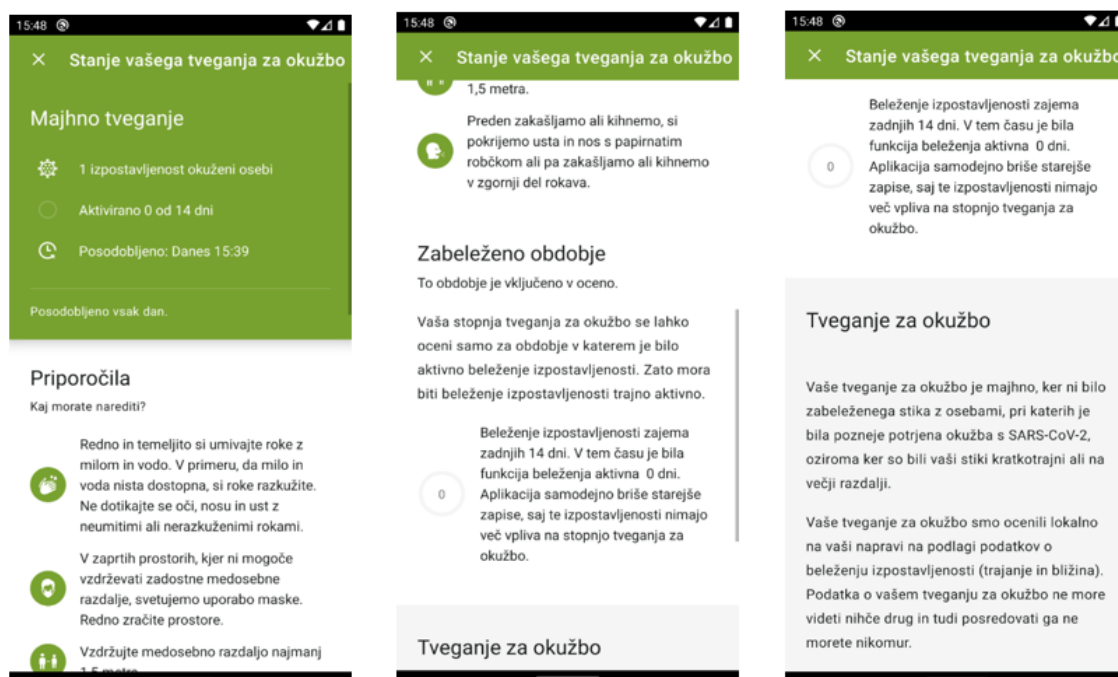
15:48

× Stanje vašega tveganja za okužbo

Majhno tveganje

1 izpostavljenost okuženi osebi

Aktivirano 0 od 14 dni

Posodobljeno: Danes 15:39

Posodobljeno vsak dan.

Priporočila

Kaj morate narediti?

Redno in temeljito si umivajte roke z milom in vodo. V primeru, da milo in voda nista dostopna, si roke razkužite. Ne dotikajte se oči, nosu in ust z neumitimi ali nerazkuženimi rokami.

V zaprtih prostorih, kjer ni mogoče vzdrževati zadostne medosebne razdalje, svetujemo uporabo maske. Redno zračite prostore.

Vzdržujte medosebno razdaljo najmanj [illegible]

15:48

× Stanje vašega tveganja za okužbo

1,5 metra.

Preden zakašljamo ali kihnemo, si pokrijemo usta in nos s papirnatim robčkom ali pa zakašljamo ali kihnemo v zgornji del rokava.

Zabeleženo obdobje

To obdobje je vključeno v oceno.

Vaša stopnja tveganja za okužbo se lahko oceni samo za obdobje v katerem je bilo aktivno beleženje izpostavljenosti. Zato mora biti beleženje izpostavljenosti trajno aktivno.

0

Beleženje izpostavljenosti zajema zadnjih 14 dni. V tem času je bila funkcija beleženja aktivna 0 dni. Aplikacija samodejno briše starejše zapise, saj te izpostavljenosti nimajo več vpliva na stopnjo tveganja za okužbo.

Tveganje za okužbo

15:48

× Stanje vašega tveganja za okužbo

0

Beleženje izpostavljenosti zajema zadnjih 14 dni. V tem času je bila funkcija beleženja aktivna 0 dni. Aplikacija samodejno briše starejše zapise, saj te izpostavljenosti nimajo več vpliva na stopnjo tveganja za okužbo.

Tveganje za okužbo

Vaše tveganje za okužbo je majhno, ker ni bilo zabeleženega stika z osebami, pri katerih je bila pozneje potrjena okužba s SARS-CoV-2, oziroma ker so bili vaši stiki kratkotrajni ali na večji razdalji.

Vaše tveganje za okužbo smo ocenili lokalno na vaši napravi na podlagi podatkov o beleženju izpostavljenosti (trajanje in bližina). Podatka o vašem tveganju za okužbo ne more videti nihče drug in tudi posredovati ga ne morete nikomur.